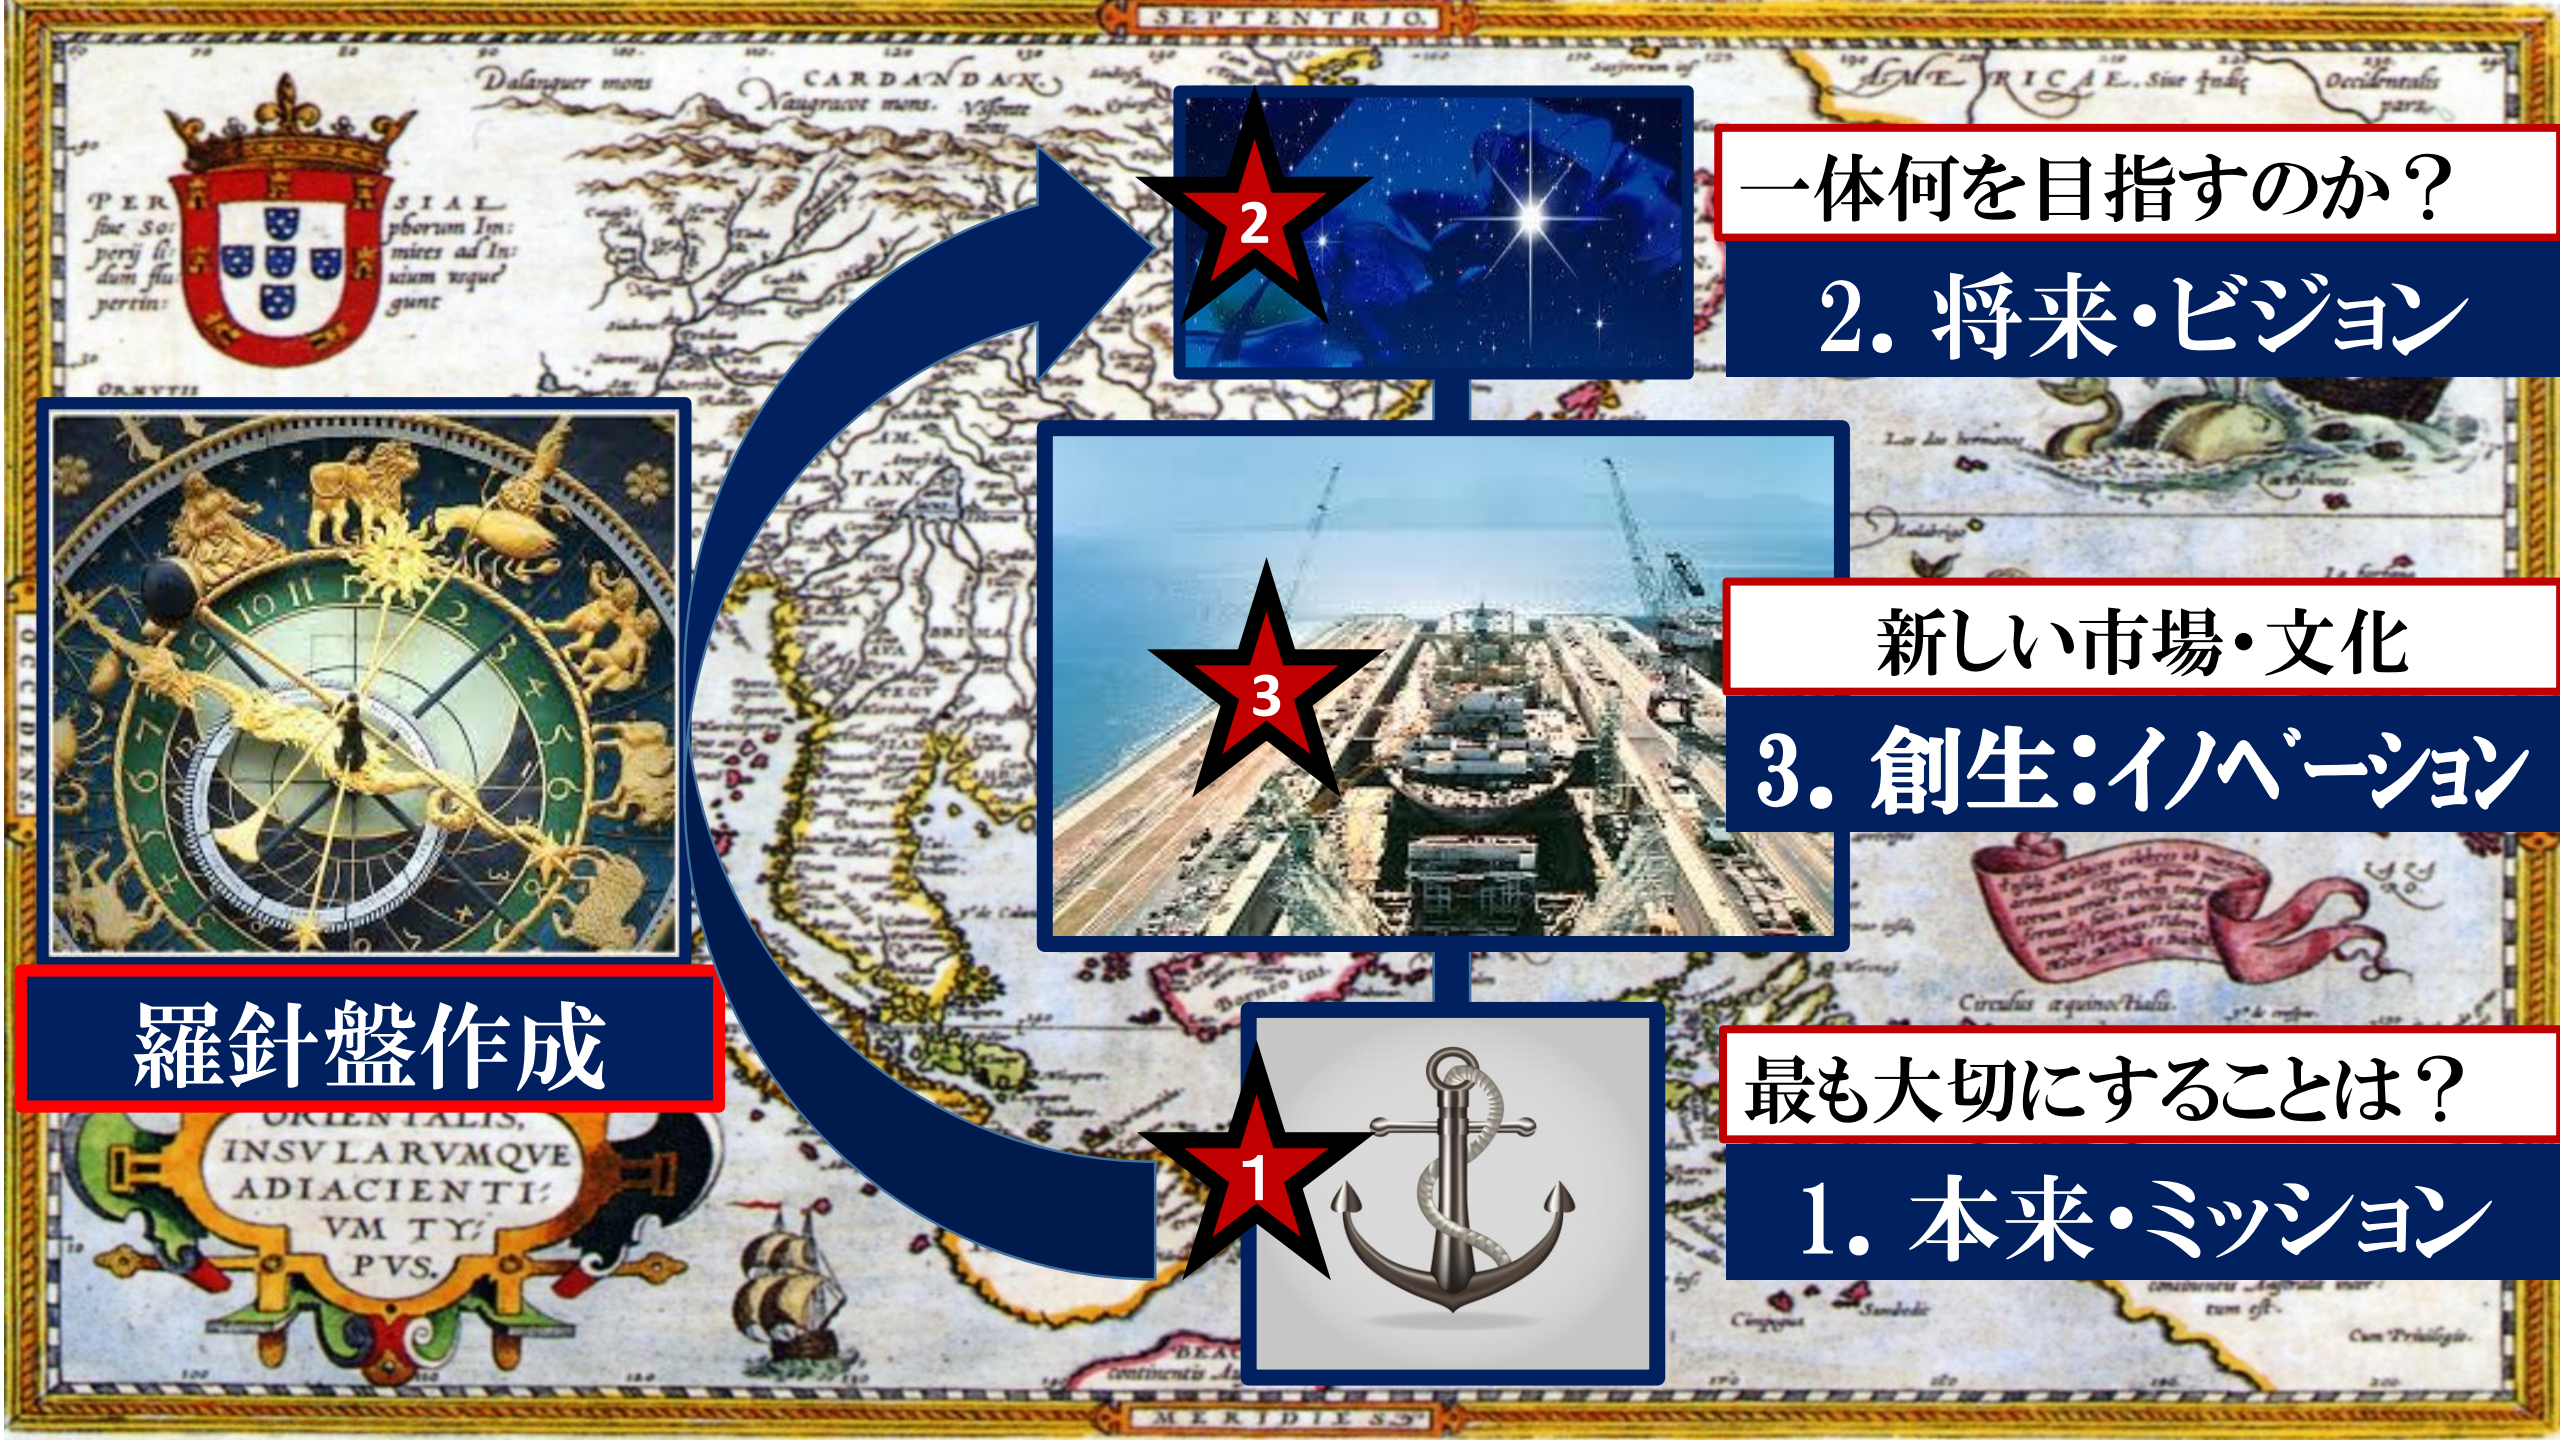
SEPTENTRIO.

CARDANDAN

AMERICAE

2

一体何を目指すのか？

2. 将来・ビジョン

3

新しい市場・文化

3. 創生：イノベーション

羅針盤作成

ORIENTALIS, INSVLARVMQVE ADIACIENTIVM TYPVS.

1

最も大切にすることは？

1. 本来・ミッション

MERIDIES